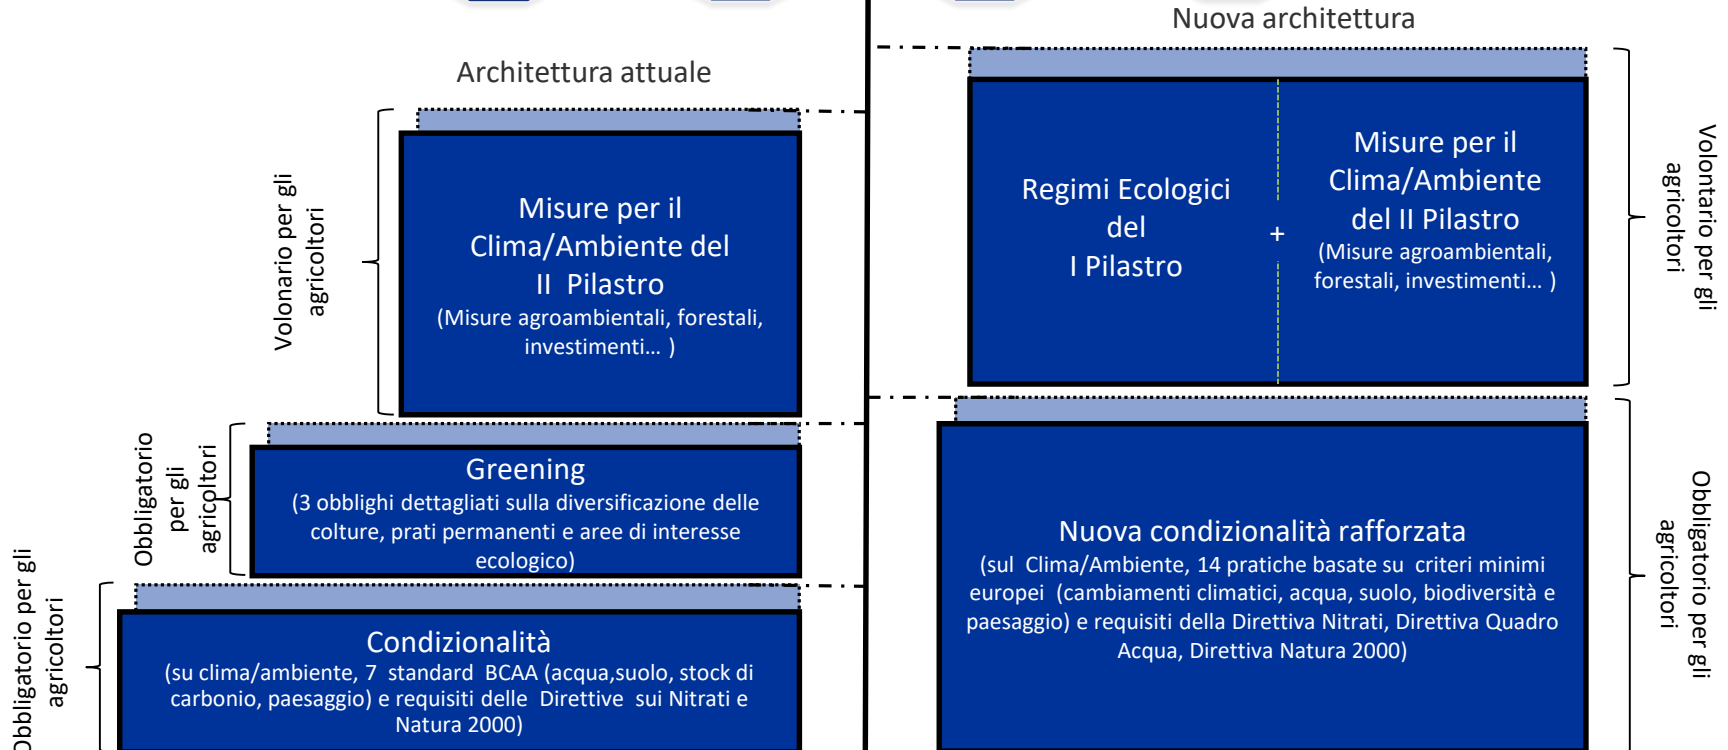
Architettura attuale

Volonario per gli agricoltori

Misure per il Clima/Ambiente del II Pilastro
(Misure agroambientali, forestali, investimenti… )

Obbligatorio per gli agricoltori

Greening
(3 obblighi dettagliati sulla diversificazione delle colture, prati permanenti e aree di interesse ecologico)

Obbligatorio per gli agricoltori

Condizionalità
(su clima/ambiente, 7 standard BCAA (acqua,suolo, stock di carbonio, paesaggio) e requisiti delle Direttive sui Nitrati e Natura 2000)

Nuova architettura

Regimi Ecologici del I Pilastro

+

Misure per il Clima/Ambiente del II Pilastro
(Misure agroambientali, forestali, investimenti… )

Volontario per gli agricoltori

Nuova condizionalità rafforzata
(sul Clima/Ambiente, 14 pratiche basate su criteri minimi europei (cambiamenti climatici, acqua, suolo, biodiversità e paesaggio) e requisiti della Direttiva Nitrati, Direttiva Quadro Acqua, Direttiva Natura 2000)

Obbligatorio per gli agricoltori